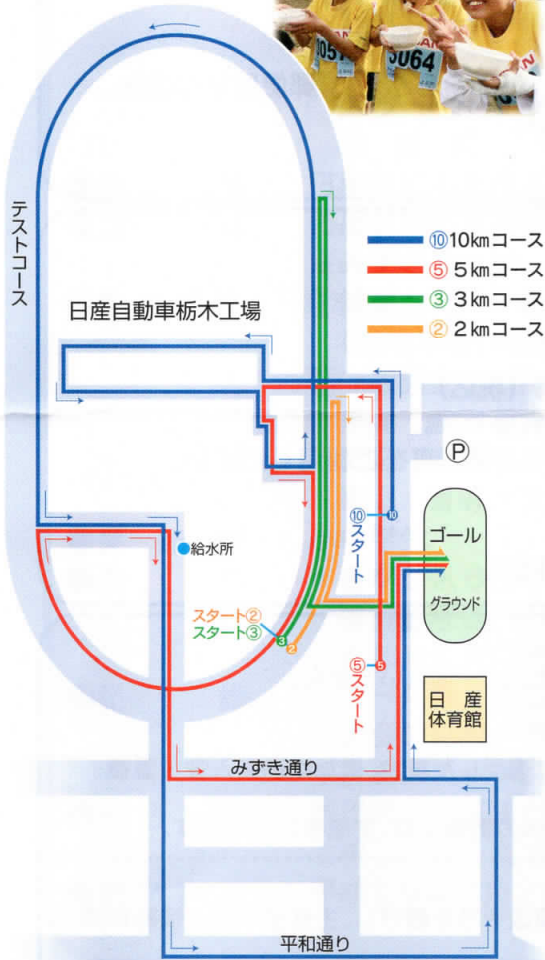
305
3064

テストコース

⑩10㎞コース
⑤ 5㎞コース
③ 3㎞コース
② 2㎞コース

日産自動車栃木工場

Ⓟ

⑩ ⑩
スタート

ゴール
グラウンド

給水所

スタート②
スタート③
③
②

⑤ ⑤
スタート

日 産
体育館

みずき通り

平和通り